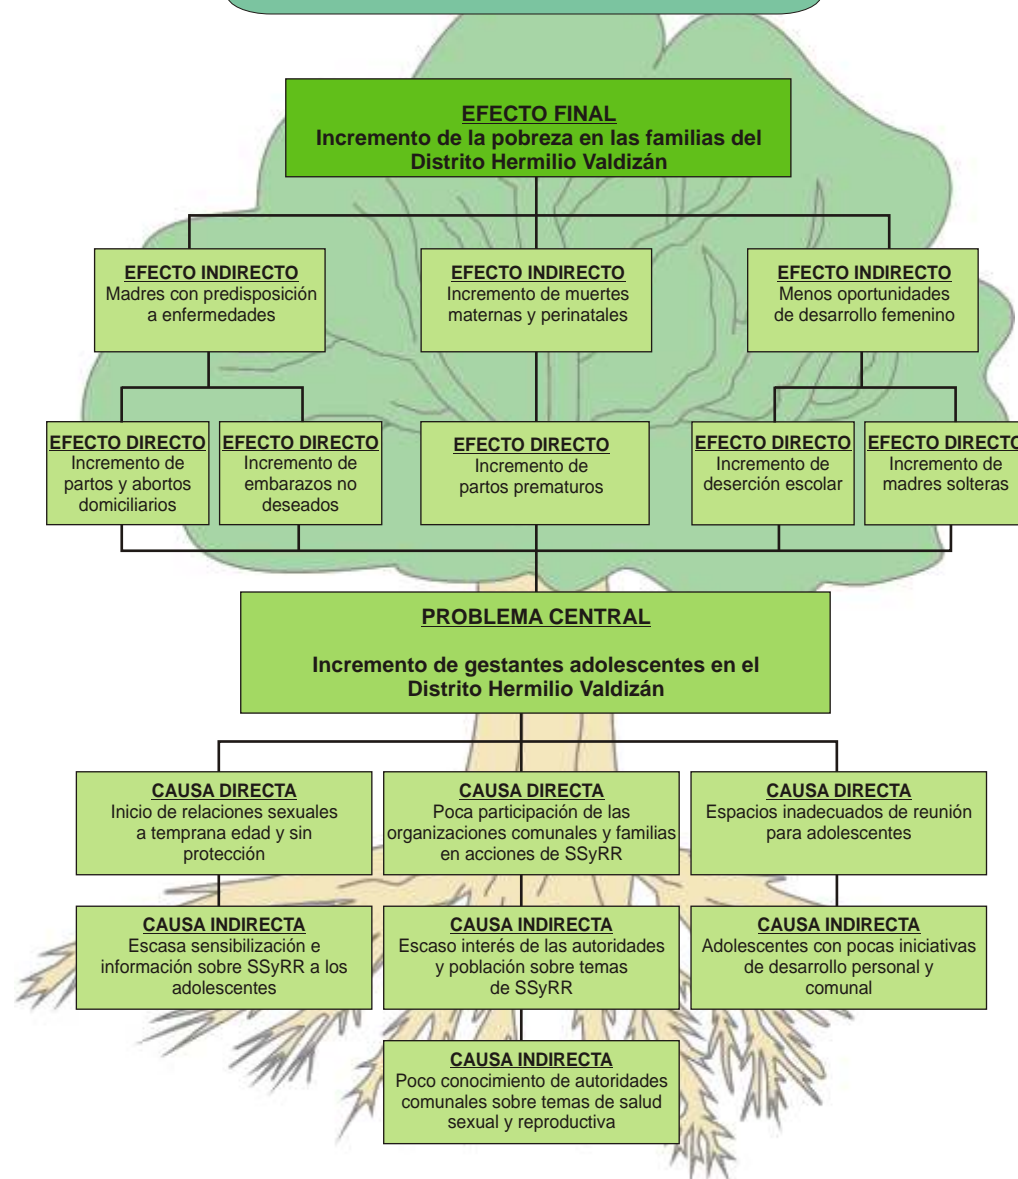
EFECTO FINAL
Incremento de la pobreza en las familias del Distrito Hermilio Valdizán

EFECTO INDIRECTO
Madres con predisposición a enfermedades

EFECTO INDIRECTO
Incremento de muertes maternas y perinatales

EFECTO INDIRECTO
Menos oportunidades de desarrollo femenino

EFECTO DIRECTO
Incremento de partos y abortos domiciliarios

EFECTO DIRECTO
Incremento de embarazos no deseados

EFECTO DIRECTO
Incremento de partos prematuros

EFECTO DIRECTO
Incremento de deserción escolar

EFECTO DIRECTO
Incremento de madres solteras

PROBLEMA CENTRAL

Incremento de gestantes adolescentes en el Distrito Hermilio Valdizán

CAUSA DIRECTA
Inicio de relaciones sexuales a temprana edad y sin protección

CAUSA DIRECTA
Poca participación de las organizaciones comunales y familias en acciones de SSyRR

CAUSA DIRECTA
Espacios inadecuados de reunión para adolescentes

CAUSA INDIRECTA
Escasa sensibilización e información sobre SSyRR a los adolescentes

CAUSA INDIRECTA
Escaso interés de las autoridades y población sobre temas de SSyRR

CAUSA INDIRECTA
Adolescentes con pocas iniciativas de desarrollo personal y comunal

CAUSA INDIRECTA
Poco conocimiento de autoridades comunales sobre temas de salud sexual y reproductiva